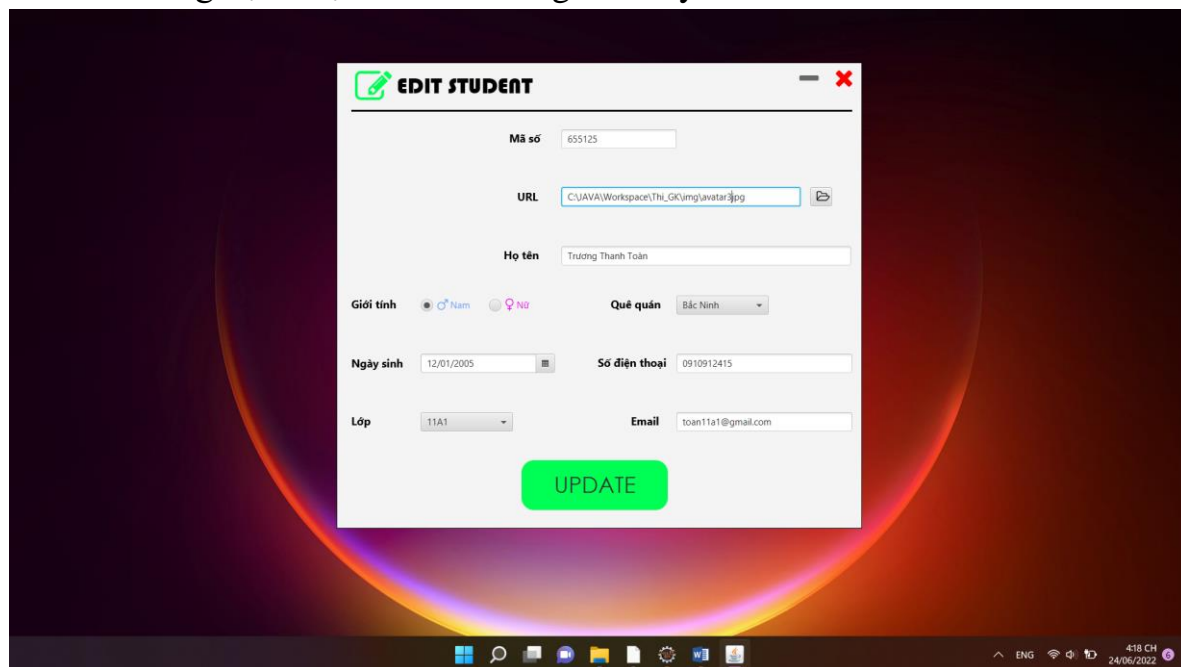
EDIT STUDENT

Mã số 655125

URL C:\JAVA\Workspace\Thi_GK\img\avatar3.jpg

Họ tên Trương Thanh Toàn

Giới tính ♂ Nam ♀ Nữ

Quê quán Bắc Ninh

Ngày sinh 12/01/2005

Số điện thoại 0910912415

Lớp 11A1

Email toan11a1@gmail.com

UPDATE

ENG 4:18 CH 24/06/2022